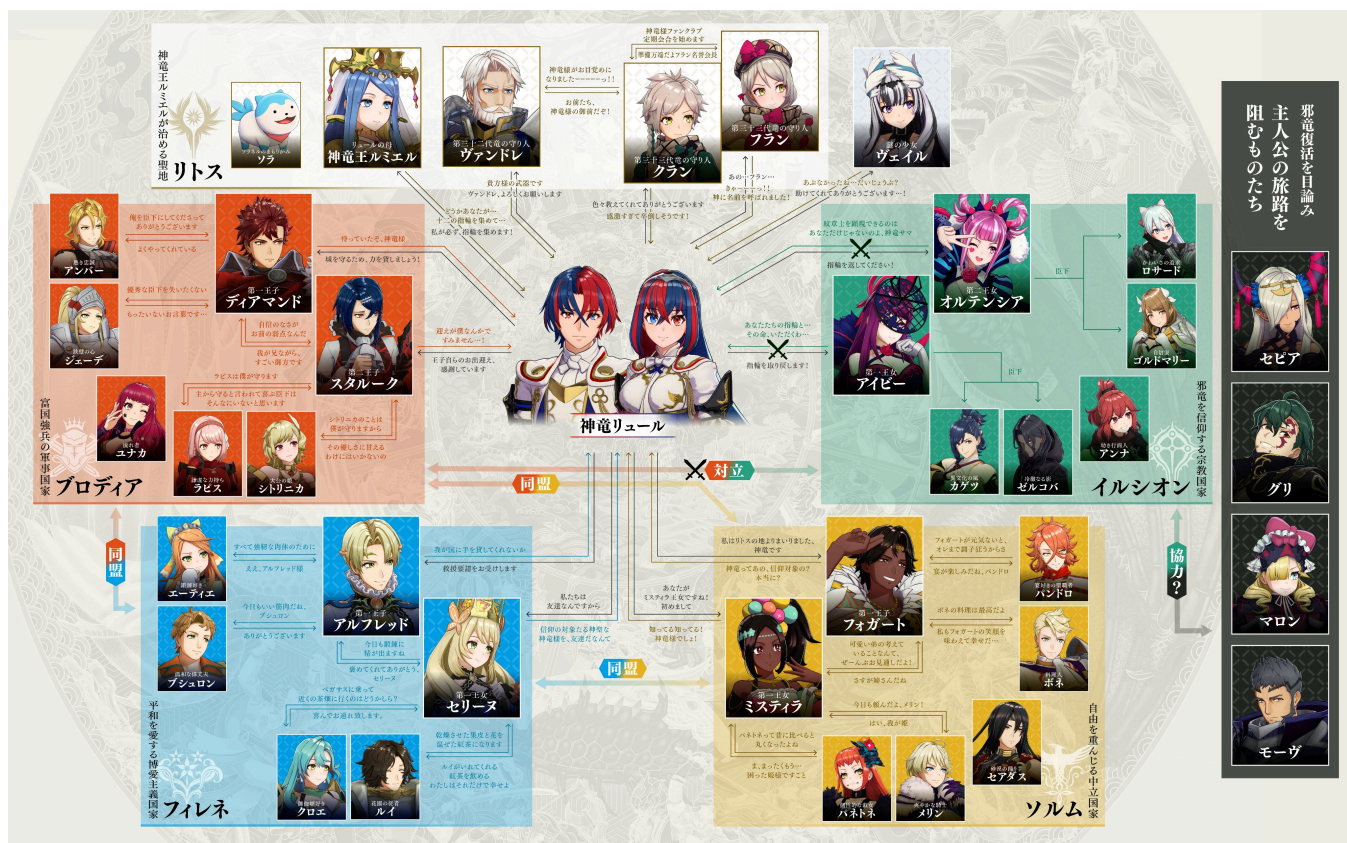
神竜王ルミエルが治める聖地
リトス

フワモチのきまりがみ
ソラ

リュールの母
神竜王ルミエル

第三十三代竜の守り人
ヴァンドレ

神竜様ファンクラブ
定期会合を始めます
聖竜万歳だよフラン名誉会長

第三十三代竜の守り人
フラン

第三十三代竜の守り人
クラン

謎の少女
ヴェイル

神竜様がお目覚めになりました〜〜〜〜〜!!

お前たち、神竜様の御前だぞ!

貴方様の武器です
ヴァンドレ、よろしくお願いします

どうかあなたが…
十二の指輪を集めて…
私が必ず、指輪を集めます!

色々教えてくれてありがとうございます
感謝して卒倒しそうです!

あの…フラン…
キャ――――!!
神に名前を呼ばれました!

あぶなかったね…だいじょうぶ?
助けてくれてありがとうございます…!

俺を臣下にしてくださって
ありがとうございます
よくやってくれている

蒼き忠誠
アンバー

優秀な臣下を失いたくない
もったいないお言葉です…

鉄壁の心
ジェーデ

第一王子
ディアマンド

待っていたぞ、神竜様
城を守るため、力を貸しましょう!

自信のなさがお前の弱点なんだ!
我が兄ながら、すごい兄様です

第二王子
スタルーク

ラピスは僕が守ります
主から守ると言われて喜ぶ臣下はそんなにいないと思います

迎えが遅なんかですみません…!
王子自らのお出迎え、感謝しています

シトリニカのことは僕が守りますから
その優しさに甘えるわけにはいかないの

富国強兵の軍事国家
プロディア

流れ者
ユナカ

健気な力持ち
ラピス

大公の娘
シトリニカ

神竜リュール

同盟
対立

紋章士を顕現できるのは
あなただけじゃないのよ、神竜サマ
指輪を返してください!

第一王女
オルテンシア

臣下

からくりの戦士
ロサード

忠誠心
ゴルドマリー

あなたたちの指輪と…
その命、いただくわ…
指輪を取り戻します!

第二王女
アイビー

臣下

優雅なる剣
カゲツ

冷徹なる影
ゼルコバ

助手付き挑人
アンナ

邪竜を信仰する宗教国家
イルシオン

同盟

すべて強靭な肉体のために
ええ、アルフレッド様

鍛練好き
エーティエ

今日もいい筋肉だね、ブシュロン
ありがとうございます

心優しき巨人
ブシュロン

第一王子
アルフレッド

我が国に手を貸してくれないか
救援要請をお受けします

今日も鍛錬に付き合えるね
褒めてくれてありがとう、セリーヌ

ペガサスに乗って近くの泉に行くのはどうかしら?
喜んでお送り致します。

第一王女
セリーヌ

乾燥させた果皮と花を混ぜた紅茶になります
ルイがいれてくれる紅茶を飲める
わたしはそれだけで幸せよ

平和を愛する博愛主義国家
フィルネ

伝説の姫ぎみ
クロエ

花園の紳士
ルイ

私たちは友達なんですから
信仰の対象たる神聖な神竜様を、友達だなんて

同盟

私はリトスの地よりまいりました、神竜です
神竜って、信仰対象の? 本当に?

あなたがミスティラ王女ですね! 初めまして
知ってる知ってる! 神竜様でしょ!

第一王子
フォガート

フォガートが元気ないと、オレまで調子狂うからさ
宴が楽しみだね、パンドロ

宴の舞踏家
パンドロ

ボネの料理は最高だよ
私もフォガートの笑顔を味わえて幸せだ…

料理人
ボネ

可愛い妹の考えていることなんて、ぜーんぶお見通しだよ!
さすが兄さんだね

第一王女
ミスティラ

今日も頼んだよ、メリン!
はい、我が姫

パネトネって誰に比べると丸くなったよね
ま、まったくもう…困った姫様ですこと

情熱的な王女
パネトネ

氷結の大剣
メリン

神秘の狩り手
セアダス

自由を重んじる中立国家
ソルム

協力?

邪竜復活を目論み
主人公の旅路を阻むものたち

セピア

グリ

マロン

モーヴ